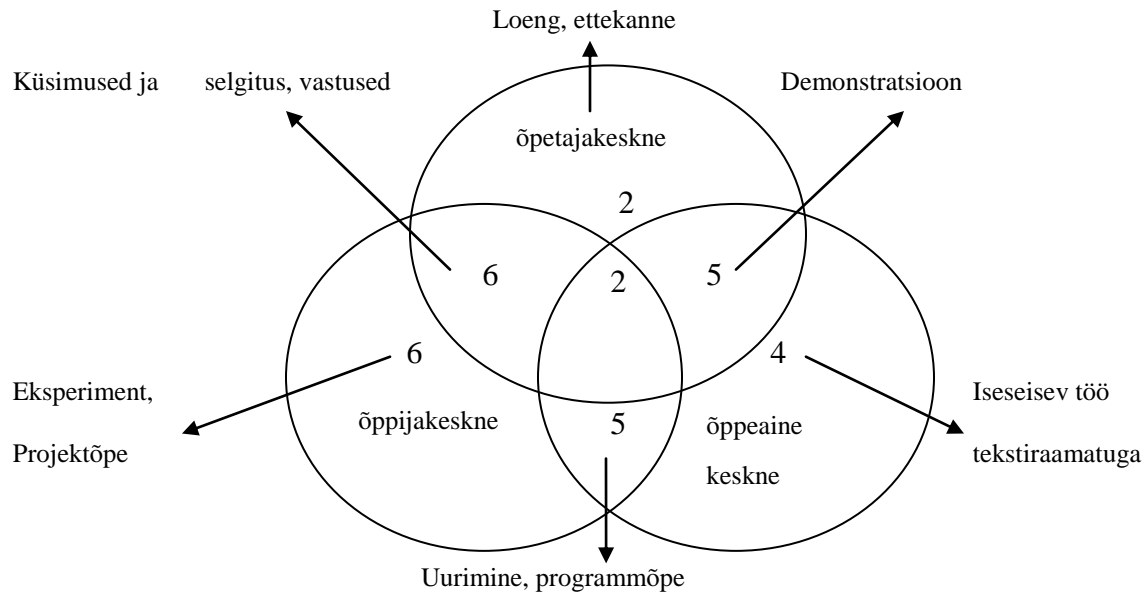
Loeng, ettekanne

Küsimused ja selgitus, vastused

Demonstratsioon

õpetajakeskne

2

6

2

5

6

4

Eksperiment, Projektõpe

õppijakeskne

5

õppeaine keskne

Iseseisev töö tekstiraamatuga

Uurimine, programmõpe